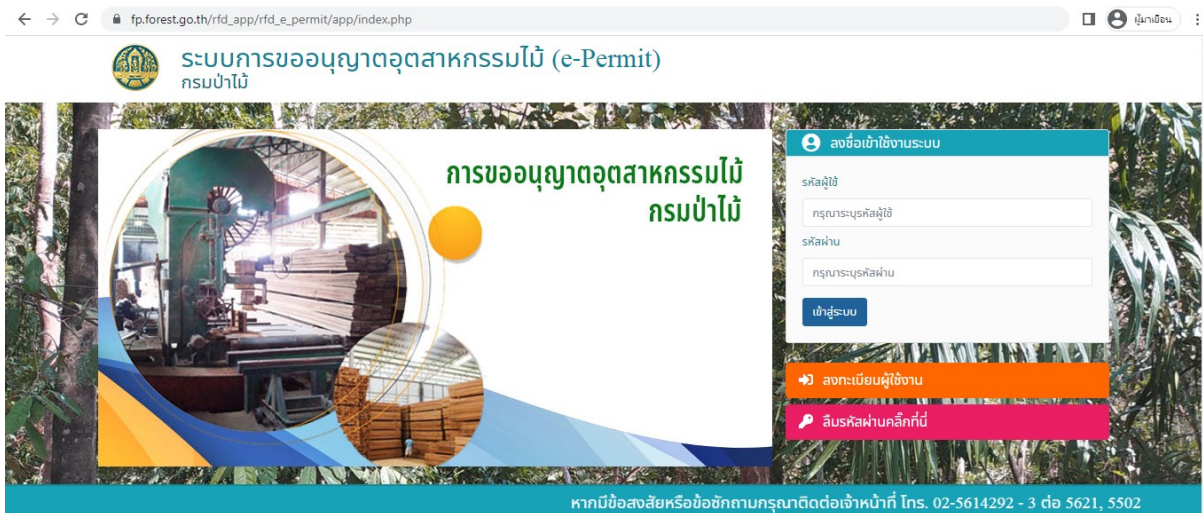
fp.forest.go.th/rfd_app/rfd_e_permit/app/index.php

ผู้มาเยือน

ระบบการขออนุญาตอุตสาหกรรมไม้ (e-Permit)
กรมป่าไม้

การขออนุญาตอุตสาหกรรมไม้
กรมป่าไม้

ลงชื่อเข้าใช้งานระบบ

รหัสผู้ใช้

กรุณาระบุรหัสผู้ใช้

รหัสผ่าน

กรุณาระบุรหัสผ่าน

เข้าสู่ระบบ

ลงทะเบียนผู้ใช้งาน

ลืมรหัสผ่านคลิ๊กที่นี่

หากมีข้อสงสัยหรือข้อซักถามกรุณาติดต่อเจ้าหน้าที่ โทร. 02-5614292 - 3 ต่อ 5621, 5502